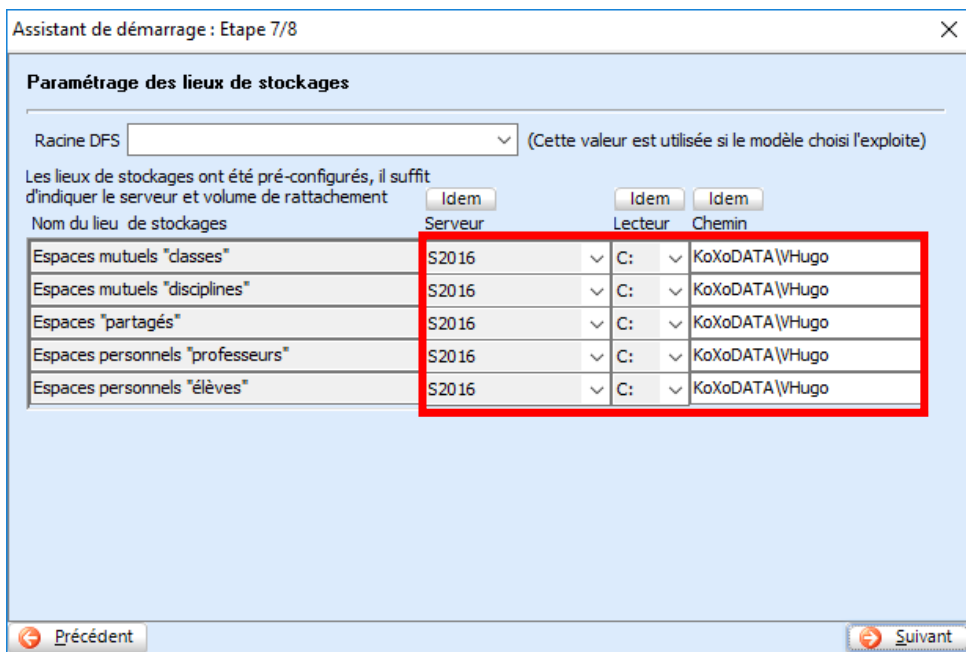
Assistant de démarrage : Etape 7/8

Paramétrage des lieux de stockages

Racine DFS (Cette valeur est utilisée si le modèle choisi l'exploite)

Les lieux de stockages ont été pré-configurés, il suffit d'indiquer le serveur et volume de rattachement

Idem Idem Idem

| Nom du lieu de stockages | Serveur | Lecteur | Chemin |
|---|---|---|---|
| Espaces mutuels "classes" | S2016 | C: | KoXoDATA\VHugo |
| Espaces mutuels "disciplines" | S2016 | C: | KoXoDATA\VHugo |
| Espaces "partagés" | S2016 | C: | KoXoDATA\VHugo |
| Espaces personnels "professeurs" | S2016 | C: | KoXoDATA\VHugo |
| Espaces personnels "élèves" | S2016 | C: | KoXoDATA\VHugo |

Précédent

Suivant